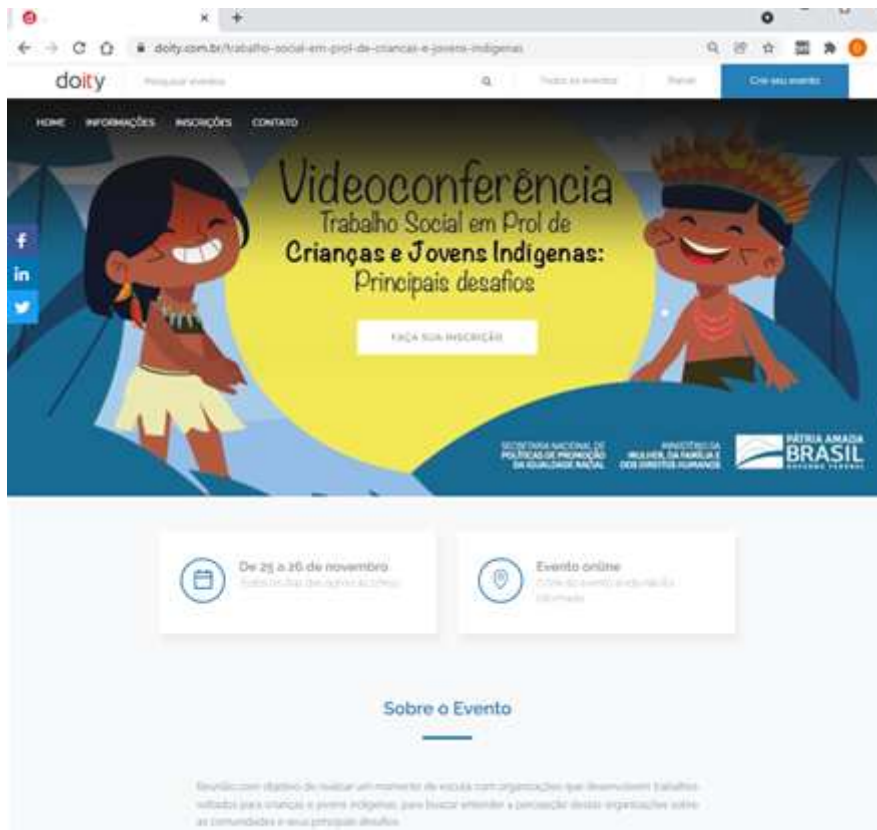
doity.com.br/trabalho-social-em-prol-de-criancas-e-jovens-indigenas

doity

Pesquisar eventos

Todos os eventos

Painel

Crie seu evento

HOME INFORMAÇÕES INSCRIÇÕES CONTATO

Videoconferência
Trabalho Social em Prol de
Crianças e Jovens Indígenas:
Principais desafios

FAÇA SUA INSCRIÇÃO

SECRETARIA NACIONAL DE POLÍTICAS DE PROMOÇÃO DA IGUALDADE RACIAL

MINISTÉRIO DA MULHER, DA FAMÍLIA E DOS DIREITOS HUMANOS

PÁTRIA AMADA BRASIL GOVERNO FEDERAL

De 25 a 26 de novembro
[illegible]

Evento online
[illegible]

Sobre o Evento

Reunião com objetivo de realizar um momento de escuta com organizações que desenvolvem trabalhos voltados para crianças e jovens indígenas, para buscar entender a percepção dessas organizações sobre as comunidades e seus principais desafios.